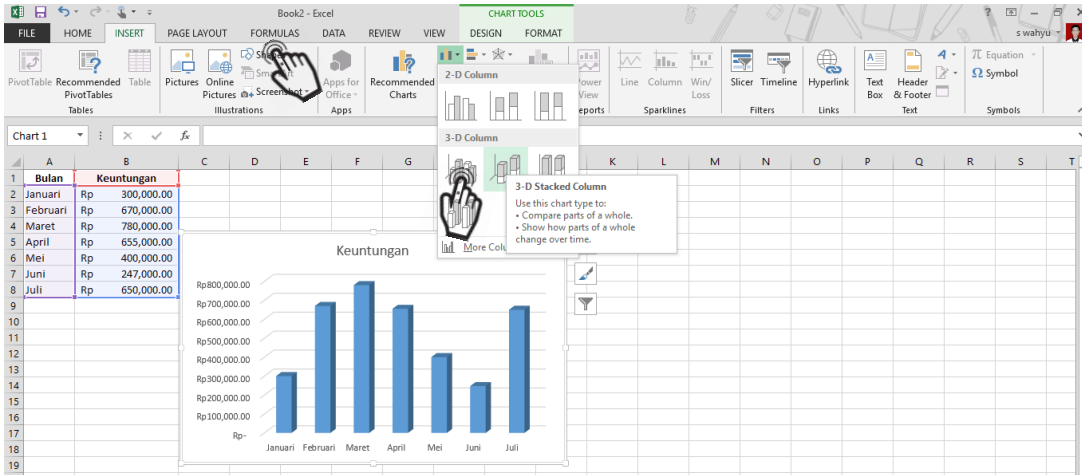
Book2 - Excel
CHART TOOLS
? — s wahyu
FILE HOME INSERT PAGE LAYOUT FORMULAS DATA REVIEW VIEW DESIGN FORMAT

PivotTable Recommended PivotTables Table
Tables
Pictures Online Pictures Shapes SmartArt Screenshot
Illustrations
Apps for Office
Apps
Recommended Charts
2-D Column
3-D Column
Power View
Reports
Line Column Win/Loss
Sparklines
Slicer Timeline
Filters
Hyperlink
Links
Text Box Header & Footer
Text
Equation Symbol
Symbols

Chart 1 fx

3-D Stacked Column
Use this chart type to:
• Compare parts of a whole.
• Show how parts of a whole change over time.
More Colu

| | A | B |
|---|---|---|
| 1 | Bulan | Keuntungan |
| 2 | Januari | Rp 300,000.00 |
| 3 | Februari | Rp 670,000.00 |
| 4 | Maret | Rp 780,000.00 |
| 5 | April | Rp 655,000.00 |
| 6 | Mei | Rp 400,000.00 |
| 7 | Juni | Rp 247,000.00 |
| 8 | Juli | Rp 650,000.00 |

Keuntungan
Rp800,000.00
Rp700,000.00
Rp600,000.00
Rp500,000.00
Rp400,000.00
Rp300,000.00
Rp200,000.00
Rp100,000.00
Rp-
Januari Februari Maret April Mei Juni Juli